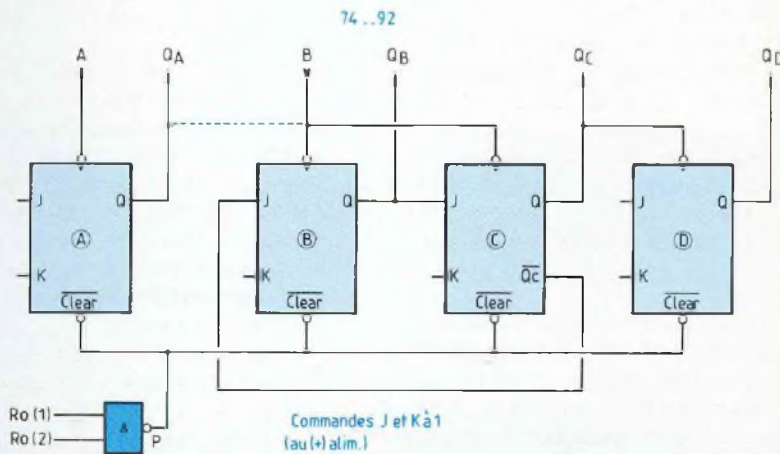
74..92

A
$Q_A$
B
$Q_B$
$Q_C$
$Q_D$

J
Q
Ⓐ
K
$\overline{Clear}$

J
Q
Ⓑ
K
$\overline{Clear}$

J
Q
Ⓒ
K
$\overline{Q_C}$
$\overline{Clear}$

J
Q
Ⓓ
K
$\overline{Clear}$

Ro (1)
Ro (2)
&
P

Commandes J et K à 1
(au (+) alim.)